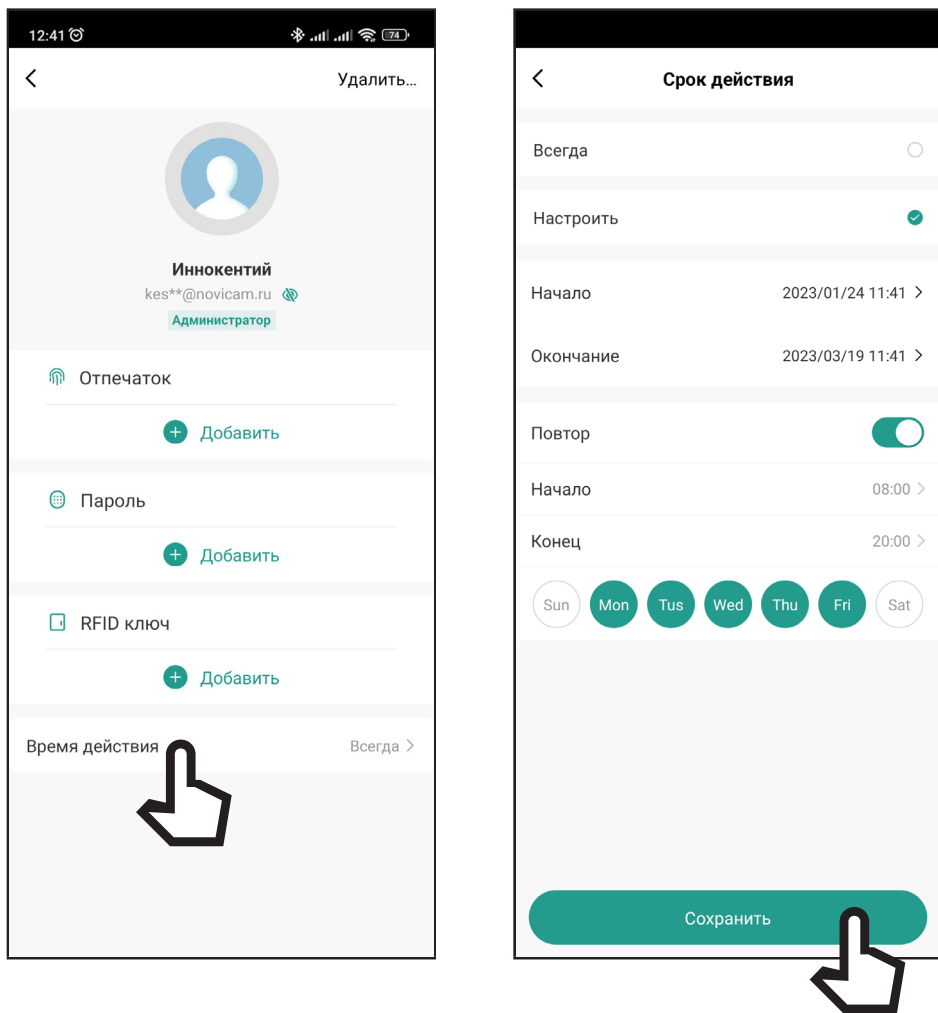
12:41 74

Удалить...

Иннокентий

kes**@novicam.ru

Администратор

Отпечаток

Добавить

Пароль

Добавить

RFID ключ

Добавить

Время действия Всегда

Срок действия

Всегда

Настроить

Начало 2023/01/24 11:41

Окончание 2023/03/19 11:41

Повтор

Начало 08:00

Конец 20:00

Sun Mon Tus Wed Thu Fri Sat

Сохранить